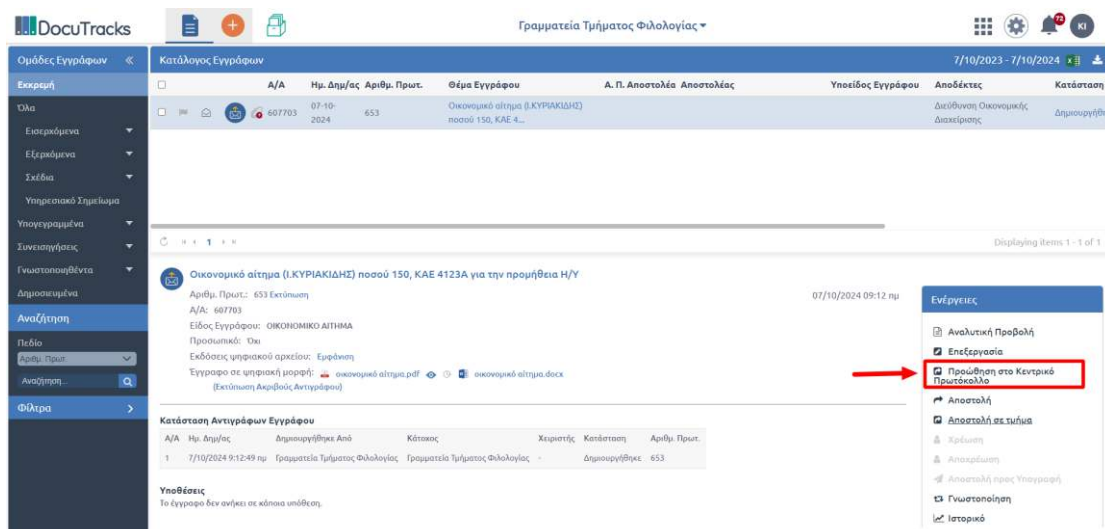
DocuTracks

Γραμματεία Τμήματος Φιλολογίας ▾

72 KI

Ομάδες Εγγράφων «
Εκκρεμή
Όλα
Εισερχόμενα
Εξερχόμενα
Σχέδια
Υπηρεσιακό Σημείωμα
Υπογεγραμμένα
Συνεισηγήσεις
Γνωστοποιηθέντα
Δημοσιευμένα
Αναζήτηση
Πεδίο
Αριθμ. Πρωτ.
Αναζήτηση...
Φίλτρα

Κατάλογος Εγγράφων

7/10/2023 - 7/10/2024

| | Α/Α | Ημ. Δημ/ας | Αριθμ. Πρωτ. | Θέμα Εγγράφου | Α. Π. Αποστολέα | Αποστολέας | Υποείδος Εγγράφου | Αποδέκτες | Κατάσταση |
|---|---|---|---|---|---|---|---|---|---|
| | 607703 | 07-10-2024 | 653 | Οικονομικό αίτημα (Ι.ΚΥΡΙΑΚΙΔΗΣ) ποσού 150, ΚΑΕ 4... | | | | Διεύθυνση Οικονομικής Διαχείρισης | Δημιουργήθη |

1

Displaying items 1 - 1 of 1

Οικονομικό αίτημα (Ι.ΚΥΡΙΑΚΙΔΗΣ) ποσού 150, ΚΑΕ 4123Α για την προμήθεια Η/Υ

Αριθμ. Πρωτ.: 653 Εκτύπωση
Α/Α: 607703
Είδος Εγγράφου: ΟΙΚΟΝΟΜΙΚΟ ΑΙΤΗΜΑ
Προσωπικό: Όχι
Εκδόσεις ψηφιακού αρχείου: Εμφάνιση
Έγγραφο σε ψηφιακή μορφή: οικονομικό αίτημα.pdf οικονομικό αίτημα.docx
(Εκτύπωση Ακριβούς Αντιγράφου)

07/10/2024 09:12 πμ

Κατάσταση Αντιγράφων Εγγράφου

| Α/Α | Ημ. Δημ/ας | Δημιουργήθηκε Από | Κάτοχος | Χειριστής | Κατάσταση | Αριθμ. Πρωτ. |
|---|---|---|---|---|---|---|
| 1 | 7/10/2024 9:12:49 πμ | Γραμματεία Τμήματος Φιλολογίας | Γραμματεία Τμήματος Φιλολογίας | - | Δημιουργήθηκε | 653 |

Υποθέσεις
Το έγγραφο δεν ανήκει σε κάποια υπόθεση.

Ενέργειες
Αναλυτική Προβολή
Επεξεργασία
Προώθηση στο Κεντρικό Πρωτόκολλο
Αποστολή
Αποστολή σε τμήμα
Χρέωση
Αποχρέωση
Αποστολή προς Υπογραφή
Γνωστοποίηση
Ιστορικό